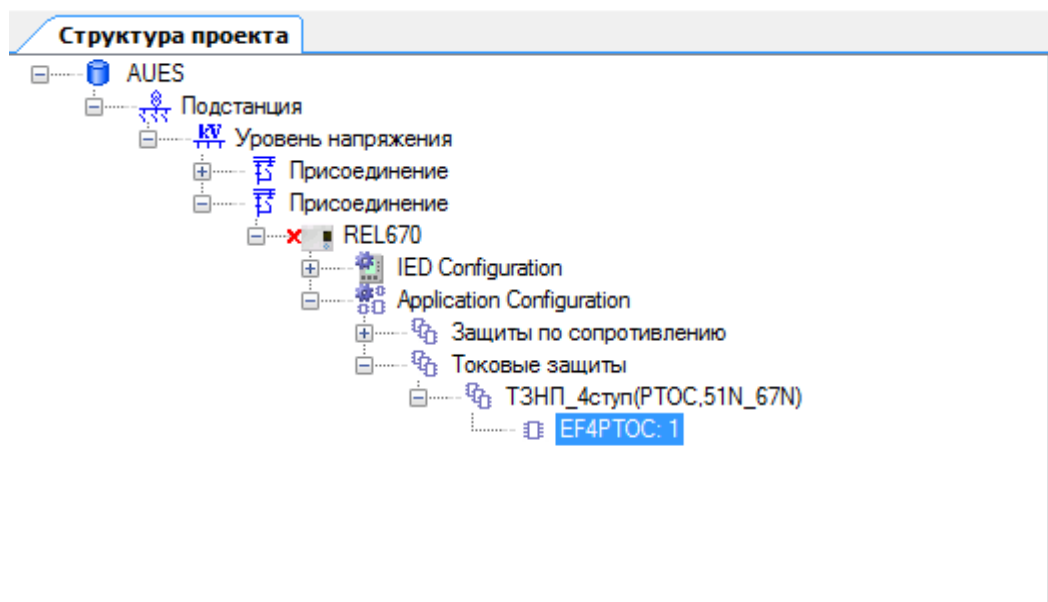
Структура проекта

AUES
Подстанция
kV Уровень напряжения
Присоединение
Присоединение
REL670
IED Configuration
Application Configuration
Защиты по сопротивлению
Токовые защиты
ТЗНП_4ступ(PTOC,51N_67N)
EF4PTOC: 1